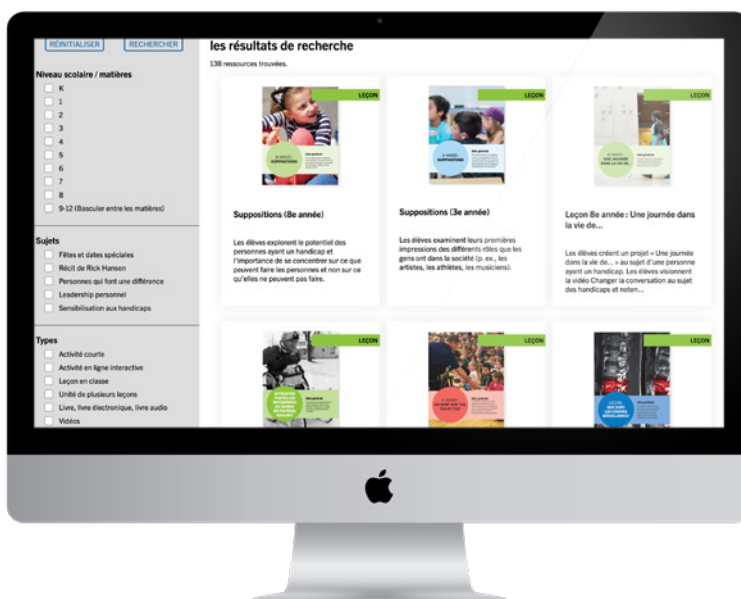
RÉINITIALISER RECHERCHER

Niveau scolaire / matières
K
1
2
3
4
5
6
7
8
9-12 (Basculer entre les matières)

Sujets
Fêtes et dates spéciales
Récit de Rick Hansen
Personnes qui font une différence
Leadership personnel
Sensibilisation aux handicaps

Types
Activité courte
Activité en ligne interactive
Leçon en classe
Unité de plusieurs leçons
Livre, livre électronique, livre audio
Vidéos

les résultats de recherche

138 ressources trouvées.

LEÇON

Suppositions (8e année)

Les élèves explorent le potentiel des personnes ayant un handicap et l'importance de se concentrer sur ce que peuvent faire les personnes et non sur ce qu'elles ne peuvent pas faire.

LEÇON

Suppositions (3e année)

Les élèves examinent leurs premières impressions des différents rôles que les gens ont dans la société (p. ex., les artistes, les athlètes, les musiciens).

LEÇON

Leçon 8e année : Une journée dans la vie de...

Les élèves créent un projet « Une journée dans la vie de... » au sujet d'une personne ayant un handicap. Les élèves visionnent la vidéo Changer la conversation au sujet des handicaps et noten...

LEÇON

LEÇON

LEÇON